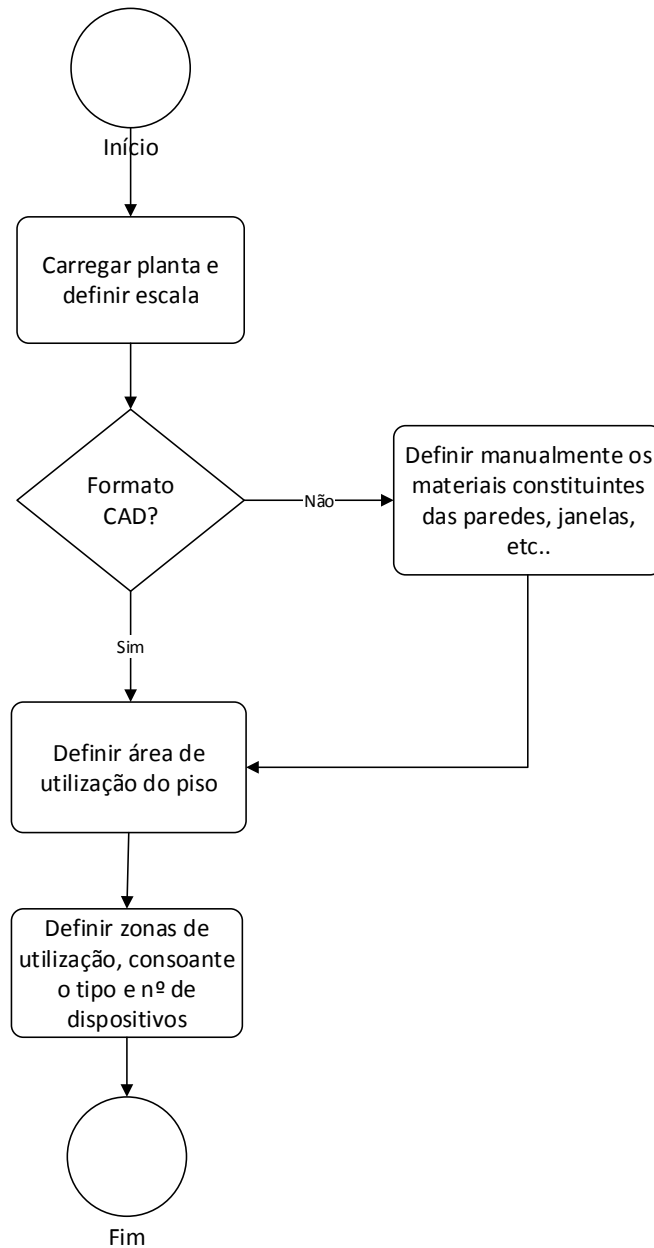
Início

Carregar planta e definir escala

Formato CAD?

Não

Definir manualmente os materiais constituintes das paredes, janelas, etc..

Sim

Definir área de utilização do piso

Definir zonas de utilização, consoante o tipo e nº de dispositivos

Fim